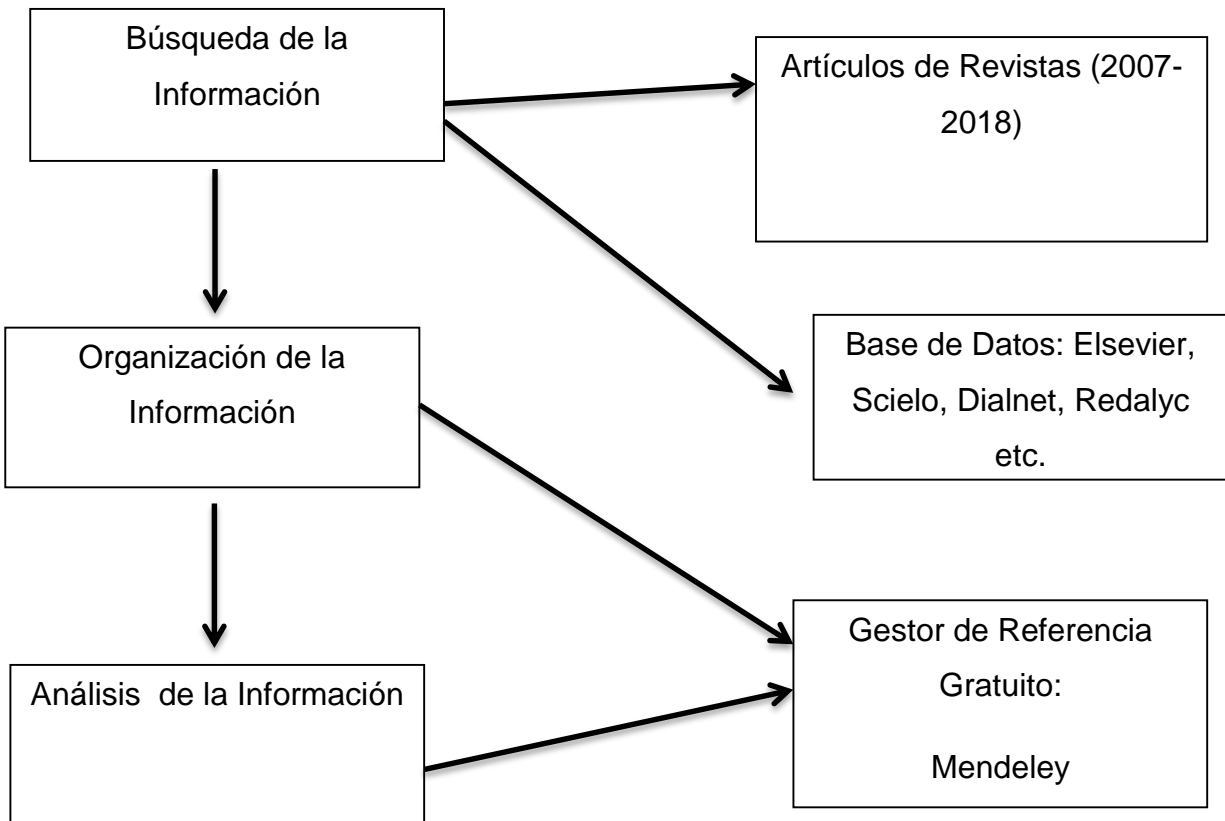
Búsqueda de la Información

Artículos de Revistas (2007-2018)

Organización de la Información

Base de Datos: Elsevier, Scielo, Dialnet, Redalyc etc.

Análisis de la Información

Gestor de Referencia Gratuito:

Mendeley